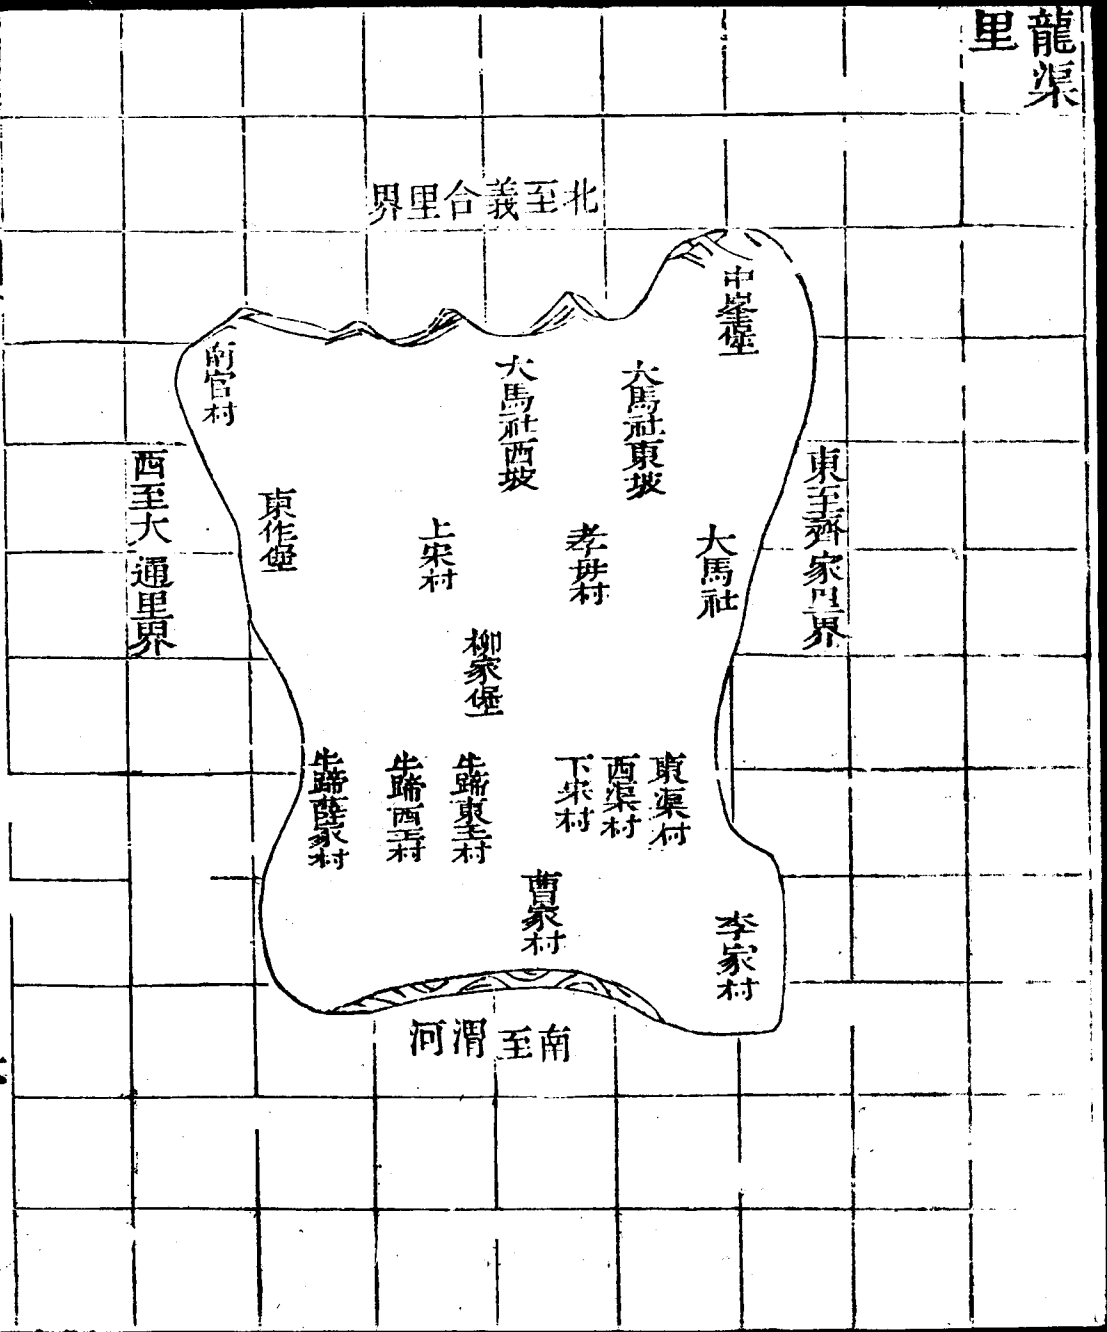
龍渠里

北至義合里界

中峯堡

南官村

大馬社西坡

大馬社東坡

西至大通里界

東作堡

上宋村

孝母村

大馬社

東至齊家里界

柳家堡

牛蹄薛家村

牛蹄西村

牛蹄東村

下宋村

西渠村

東渠村

曹家村

李家村

南至渭河